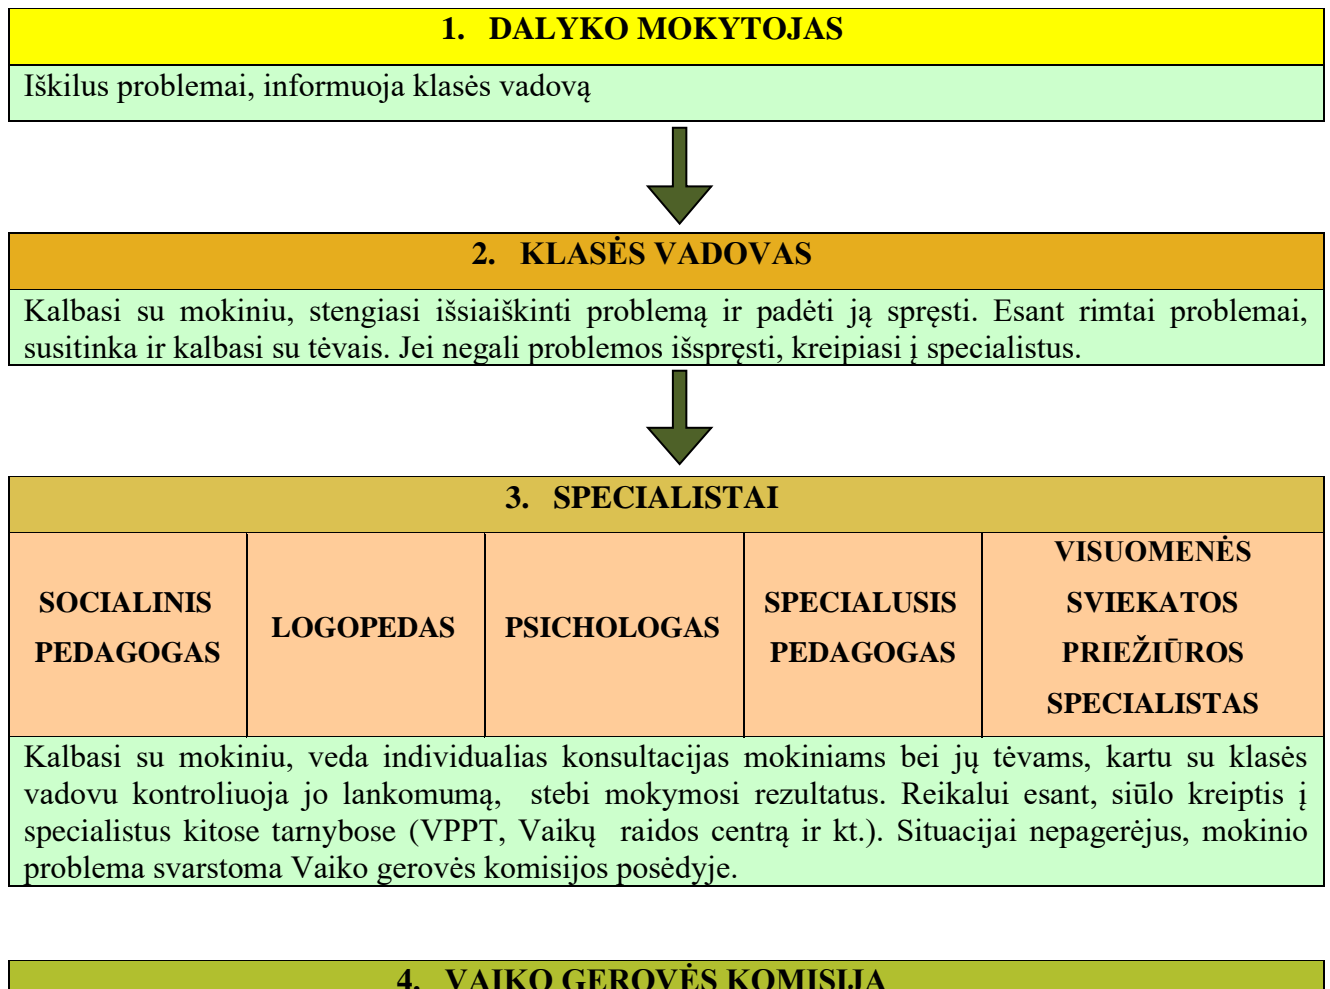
1. DALYKO MOKYTOJAS

Iškilus problemai, informuoja klasės vadovą

2. KLASĖS VADOVAS

Kalbasi su mokiniu, stengiasi išsiaiškinti problemą ir padėti ją spręsti. Esant rimtai problemai, susitinka ir kalbasi su tėvais. Jei negali problemos išspręsti, kreipiasi į specialistus.

3. SPECIALISTAI

| SOCIALINIS PEDAGOGAS | LOGOPEDAS | PSICHOLOGAS | SPECIALUSIS PEDAGOGAS | VISUOMENĖS SVIEKATOS PRIEŽIŪROS SPECIALISTAS |
|---|---|---|---|---|

Kalbasi su mokiniu, veda individualias konsultacijas mokiniams bei jų tėvams, kartu su klasės vadovu kontroliuoja jo lankomumą, stebi mokymosi rezultatus. Reikalui esant, siūlo kreiptis į specialistus kitose tarnybose (VPPT, Vaikų raidos centrą ir kt.). Situacijai nepagerėjus, mokinio problema svarstoma Vaiko gerovės komisijos posėdyje.

4. VAIKO GEROVĖS KOMISIJA